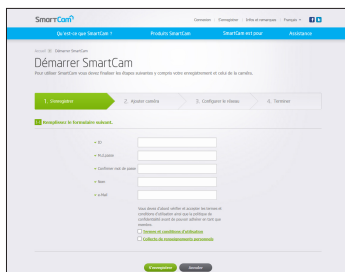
SmartCam

Connexion | Enregistrer | Infos et remarques | Français

Qu'est-ce que SmartCam ? | Produits SmartCam | SmartCam est pour | Assistance

Accueil > Démarrer SmartCam

Démarrer SmartCam

Pour utiliser SmartCam vous devez finaliser les étapes suivantes y compris votre enregistrement et celui de la caméra.

1. Enregistrer | 2. Ajouter caméra | 3. Configurer le réseau | 4. Terminer

Remplissez le formulaire suivant.

• ID

• Mot de passe

• Confirmer mot de passe

• Nom

• e-Mail

Vous devez d'abord vérifier et accepter les termes et conditions d'utilisation ainsi que la politique de confidentialité avant de pouvoir adhérer en tant que membre.

Termes et conditions d'utilisation

Collecte de renseignements personnels

S'enregistrer | Annuler